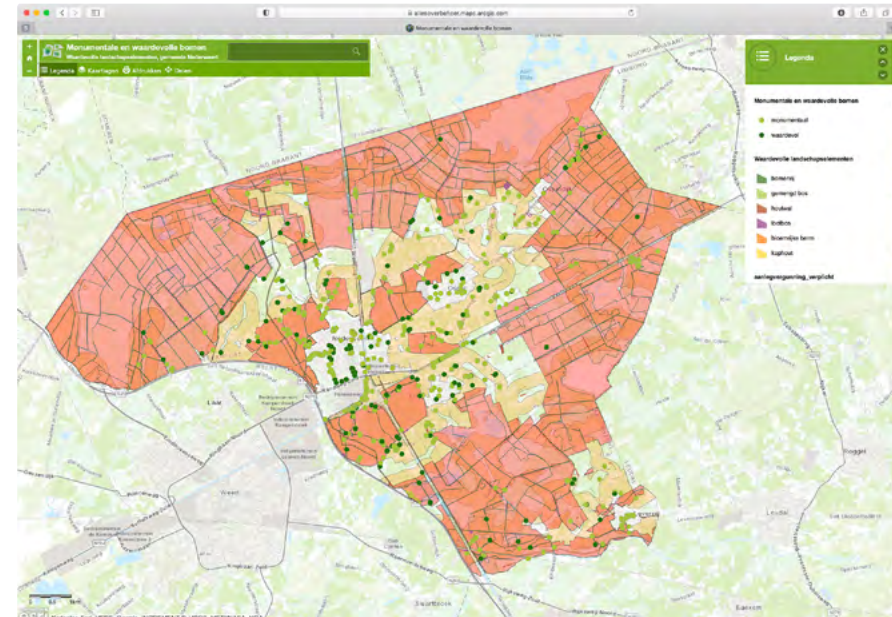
alleoverbeheer.maps.arcgis.com

Monumentale en waardevolle bomen

Monumentale en waardevolle bomen
Waardevolle landschapselementen, gemeente Nederweert

Legenda Kaartlagen Afdrukken Delen

NOORD-BRABANT

Legenda

Monumentale en waardevolle bomen

monumentaal

waardevol

Waardevolle landschapselementen

bomenrij

gemengd bos

houtwal

knotbos

bloemrijke berm

kaphout

aanlegvergunning_verplicht

Liessel

Weert

Roggel

Leudal

Swartbroek

Baexem

0.6 1km